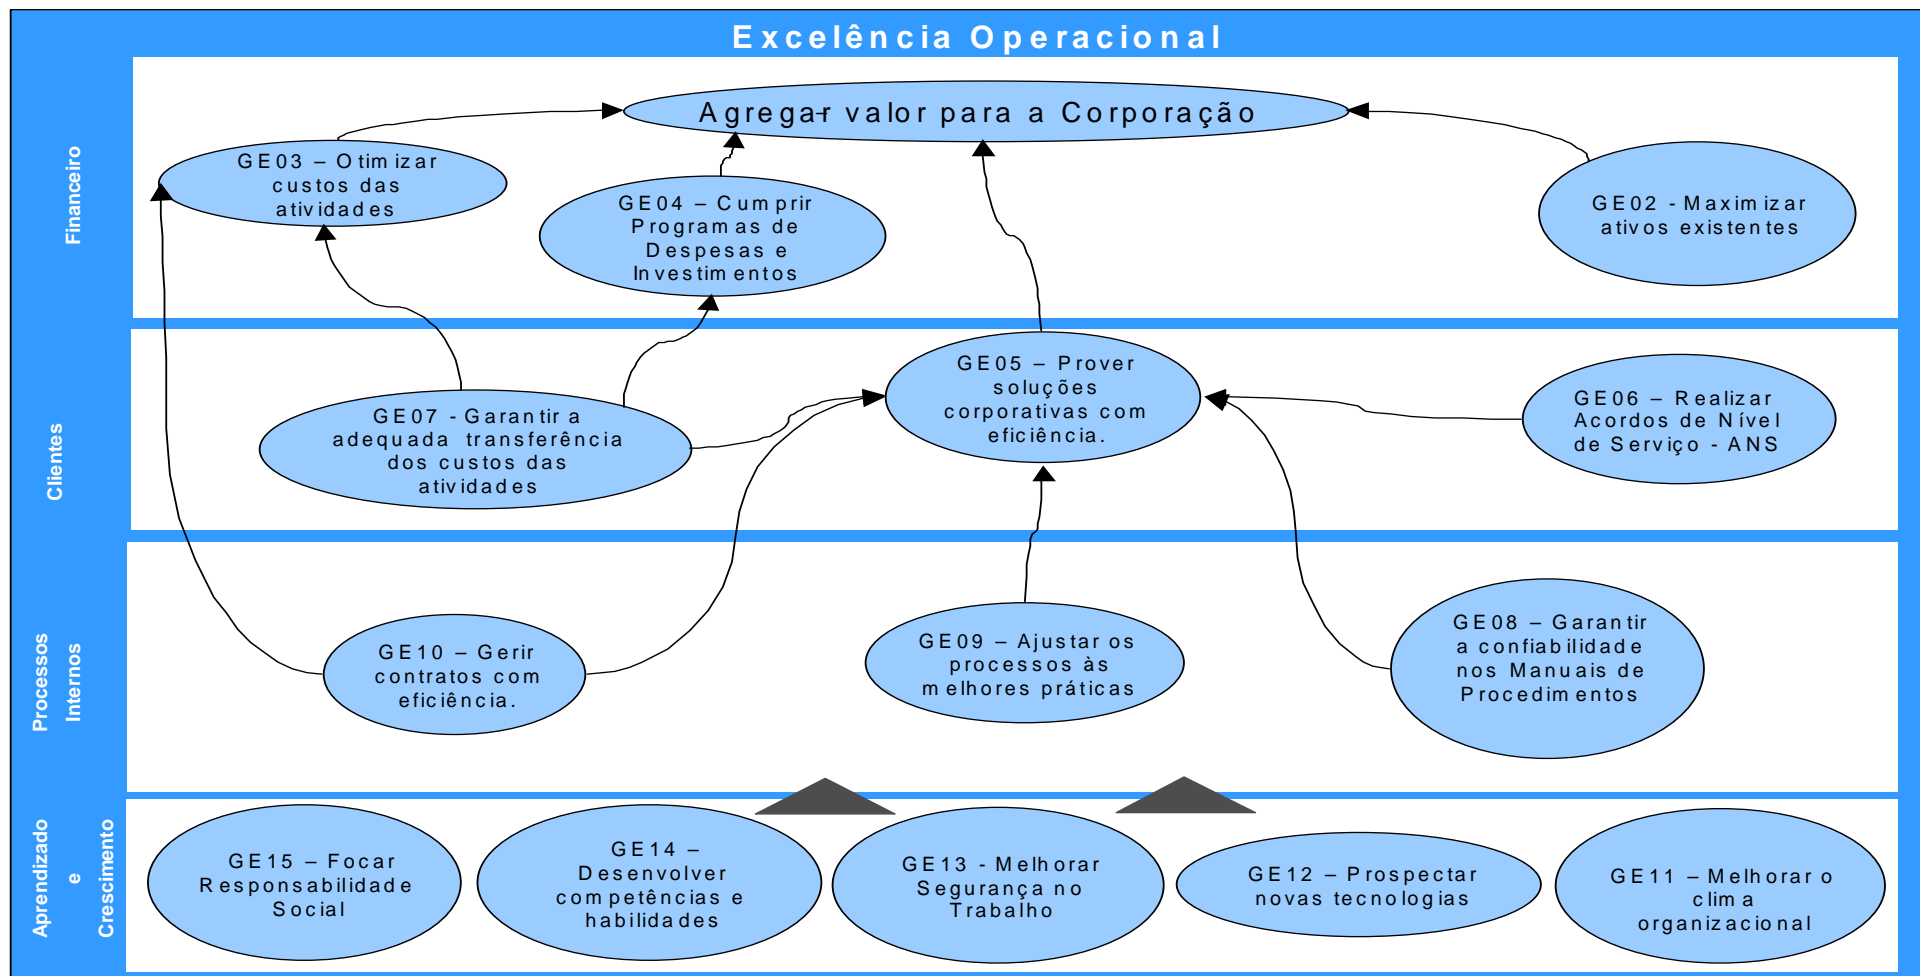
Excelência Operacional

Financeiro

Agregar valor para a Corporação

GE03 – Otimizar custos das atividades

GE04 – Cumprir Programas de Despesas e Investimentos

GE02 - Maximizar ativos existentes

Clientes

GE07 - Garantir a adequada transferência dos custos das atividades

GE05 – Prover soluções corporativas com eficiência.

GE06 – Realizar Acordos de Nível de Serviço - ANS

Processos Internos

GE10 – Gerir contratos com eficiência.

GE09 – Ajustar os processos às melhores práticas

GE08 – Garantir a confiabilidade nos Manuais de Procedimentos

Aprendizado e Crescimento

GE15 – Focar Responsabilidade Social

GE14 – Desenvolver competências e habilidades

GE13 - Melhorar Segurança no Trabalho

GE12 – Prospectar novas tecnologias

GE11 – Melhorar o clima organizacional